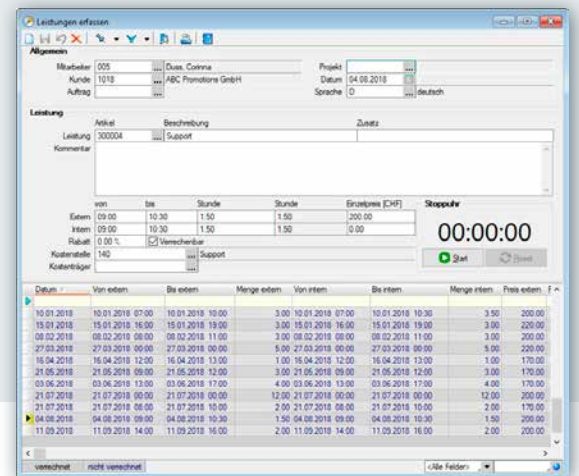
Leistungen erfassen

Allgemein

Mitarbeiter 005 ... Duss, Corinna
Kunde 1018 ... ABC Promotions GmbH
Auftrag ...

Projekt ...
Datum 04.08.2018
Sprache D ... deutsch

Leistung

Artikel Beschreibung Zusatz
Leistung 300004 ... Support
Kommentar

| | von | bis | Stunde | Stunde | Einzelpreis [CHF] |
|---|---|---|---|---|---|
| Extern | 09:00 | 10:30 | 1.50 | 1.50 | 200.00 |
| Intern | 09:00 | 10:30 | 1.50 | 1.50 | 0.00 |

Rabatt 0.00 % Verrechenbar
Kostenstelle 140 ... Support
Kostenträger ...

Stoppuhr
00:00:00
Start Reset

| Datum | Von extern | Bis extern | Menge extern | Von intern | Bis intern | Menge intern | Preis extern |
|---|---|---|---|---|---|---|---|
| 10.01.2018 | 10.01.2018 07:00 | 10.01.2018 10:00 | 3.00 | 10.01.2018 07:00 | 10.01.2018 10:30 | 3.50 | 200.00 |
| 15.01.2018 | 15.01.2018 16:00 | 15.01.2018 19:00 | 3.00 | 15.01.2018 16:00 | 15.01.2018 19:00 | 3.00 | 220.00 |
| 08.02.2018 | 08.02.2018 08:00 | 08.02.2018 11:00 | 3.00 | 08.02.2018 08:00 | 08.02.2018 11:00 | 3.00 | 200.00 |
| 27.03.2018 | 27.03.2018 09:00 | 27.03.2018 00:00 | 5.00 | 27.03.2018 09:00 | 27.03.2018 14:00 | 5.00 | 220.00 |
| 16.04.2018 | 16.04.2018 12:00 | 16.04.2018 13:00 | 1.00 | 16.04.2018 12:00 | 16.04.2018 13:00 | 1.00 | 170.00 |
| 21.05.2018 | 21.05.2018 09:00 | 21.05.2018 12:00 | 3.00 | 21.05.2018 09:00 | 21.05.2018 12:00 | 3.00 | 170.00 |
| 03.06.2018 | 03.06.2018 13:00 | 03.06.2018 17:00 | 4.00 | 03.06.2018 13:00 | 03.06.2018 17:00 | 4.00 | 170.00 |
| 21.07.2018 | 21.07.2018 00:00 | 21.07.2018 00:00 | 12.00 | 21.07.2018 00:00 | 21.07.2018 00:00 | 12.00 | 200.00 |
| 21.07.2018 | 21.07.2018 08:00 | 21.07.2018 10:00 | 2.00 | 21.07.2018 08:00 | 21.07.2018 10:00 | 2.00 | 170.00 |
| 04.08.2018 | 04.08.2018 09:00 | 04.08.2018 10:30 | 1.50 | 04.08.2018 09:00 | 04.08.2018 10:30 | 1.50 | 200.00 |
| 11.09.2018 | 11.09.2018 14:00 | 11.09.2018 16:00 | 2.00 | 11.09.2018 14:00 | 11.09.2018 16:00 | 2.00 | 200.00 |

verrechnet nicht verrechnet <Alle Felder>